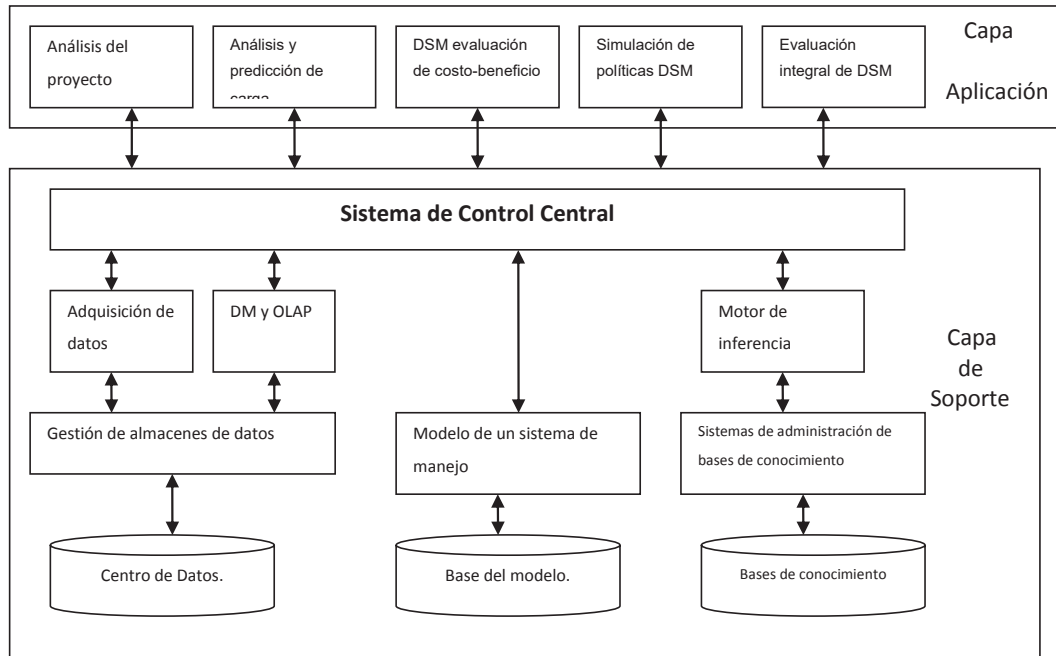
Análisis del proyecto

Análisis y predicción de carga

DSM evaluación de costo-beneficio

Simulación de políticas DSM

Evaluación integral de DSM

Capa Aplicación

Sistema de Control Central

Adquisición de datos

DM y OLAP

Motor de inferencia

Capa de Soporte

Gestión de almacenes de datos

Modelo de un sistema de manejo

Sistemas de administración de bases de conocimiento

Centro de Datos.

Base del modelo.

Bases de conocimiento